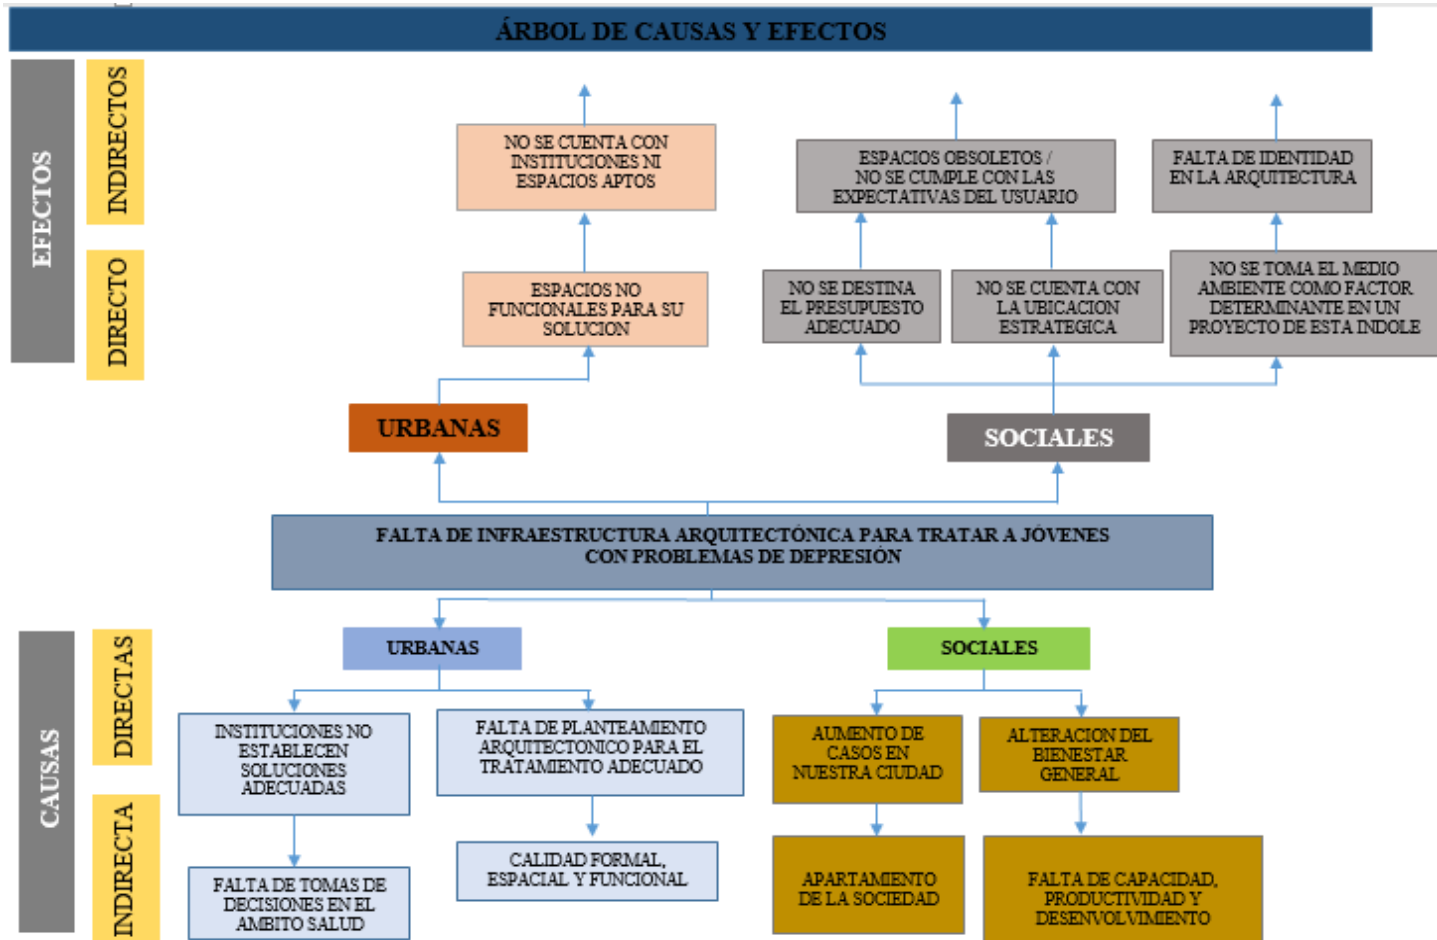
ÁRBOL DE CAUSAS Y EFECTOS

EFECTOS

INDIRECTOS

DIRECTO

NO SE CUENTA CON INSTITUCIONES NI ESPACIOS APTOS

ESPACIOS OBSOLETOS / NO SE CUMPLE CON LAS EXPECTATIVAS DEL USUARIO

FALTA DE IDENTIDAD EN LA ARQUITECTURA

ESPACIOS NO FUNCIONALES PARA SU SOLUCION

NO SE DESTINA EL PRESUPUESTO ADECUADO

NO SE CUENTA CON LA UBICACION ESTRATEGICA

NO SE TOMA EL MEDIO AMBIENTE COMO FACTOR DETERMINANTE EN UN PROYECTO DE ESTA INDOLE

URBANAS

SOCIALES

FALTA DE INFRAESTRUCTURA ARQUITECTÓNICA PARA TRATAR A JÓVENES CON PROBLEMAS DE DEPRESIÓN

CAUSAS

DIRECTAS

INDIRECTA

URBANAS

SOCIALES

INSTITUCIONES NO ESTABLECEN SOLUCIONES ADECUADAS

FALTA DE PLANTEAMIENTO ARQUITECTONICO PARA EL TRATAMIENTO ADECUADO

AUMENTO DE CASOS EN NUESTRA CIUDAD

ALTERACION DEL BIENESTAR GENERAL

FALTA DE TOMAS DE DECISIONES EN EL AMBITO SALUD

CALIDAD FORMAL, ESPACIAL Y FUNCIONAL

APARTAMIENTO DE LA SOCIEDAD

FALTA DE CAPACIDAD, PRODUCTIVIDAD Y DESENVOLVIMIENTO